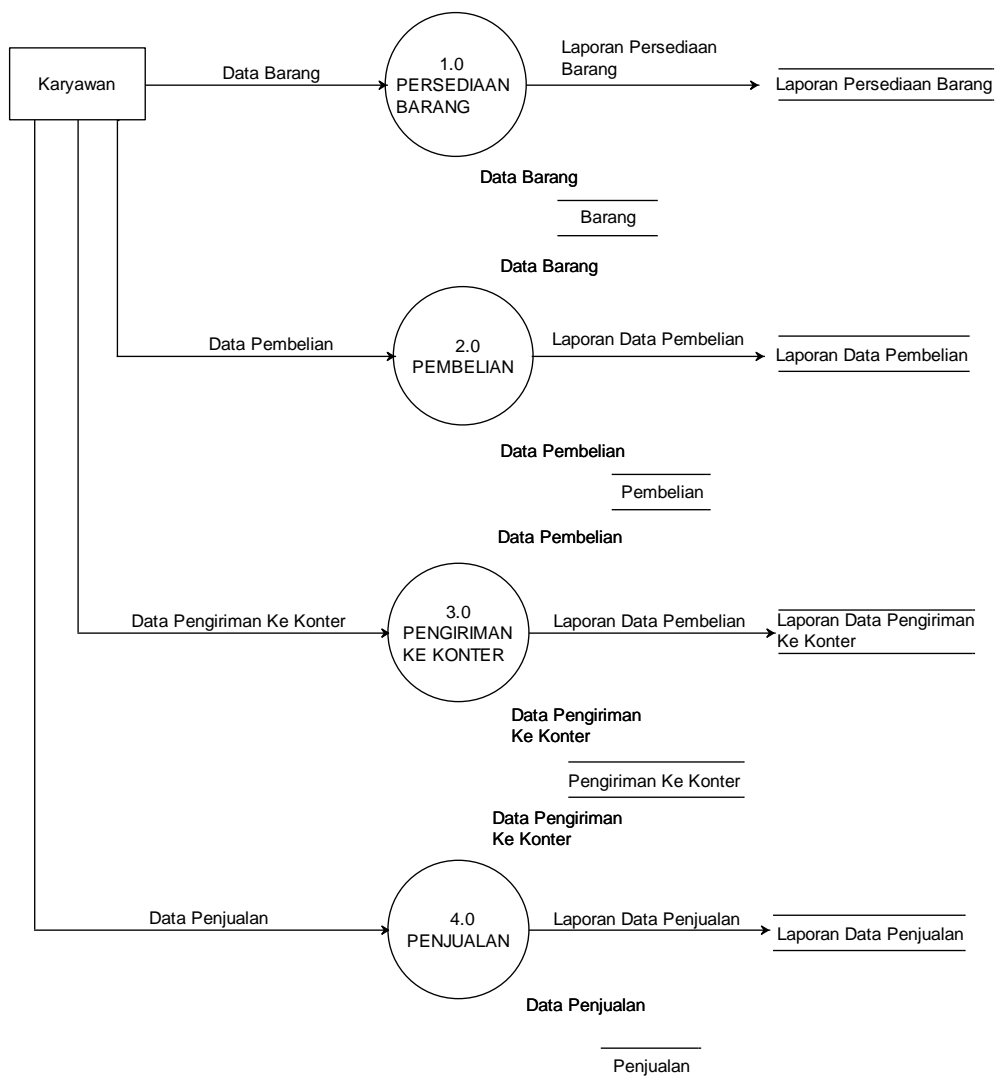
Karyawan

Data Barang

1.0
PERSEDIAAN
BARANG

Laporan Persediaan Barang

Laporan Persediaan Barang

Data Barang

Barang

Data Barang

Data Pembelian

2.0
PEMBELIAN

Laporan Data Pembelian

Laporan Data Pembelian

Data Pembelian

Pembelian

Data Pembelian

Data Pengiriman Ke Konter

3.0
PENGIRIMAN
KE KONTER

Laporan Data Pembelian

Laporan Data Pengiriman Ke Konter

Data Pengiriman Ke Konter

Pengiriman Ke Konter

Data Pengiriman Ke Konter

Data Penjualan

4.0
PENJUALAN

Laporan Data Penjualan

Laporan Data Penjualan

Data Penjualan

Penjualan